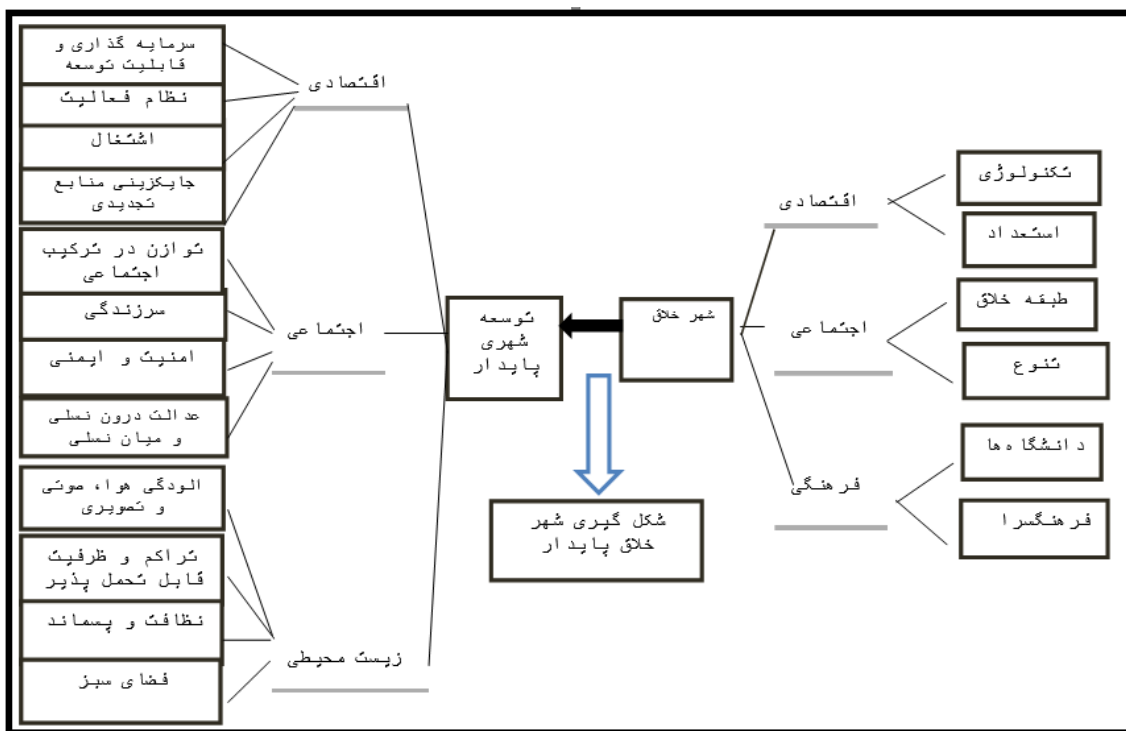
سرمایه گذاری و قابلیت توسعه

نظام فعالیت

اشتغال

جایگزینی منابع تجدیدی

اقتصادی

توازن در ترکیب اجتماعی

سرزندگی

امنیت و ایمنی

عدالت درون نسلی و میان نسلی

اجتماعی

آلودگی هوا، صوتی و تصویری

تراکم و ظرفیت قابل تحمل پذیر

نظافت و پسماند

فضای سبز

زیست محیطی

توسعه شهری پایدار

شهر خلاق

شکل گیری شهر خلاق پایدار

اقتصادی

تکنولوژی

استعداد

اجتماعی

طبقه خلاق

تنوع

فرهنگی

دانشگاه ها

فرهنگسرا